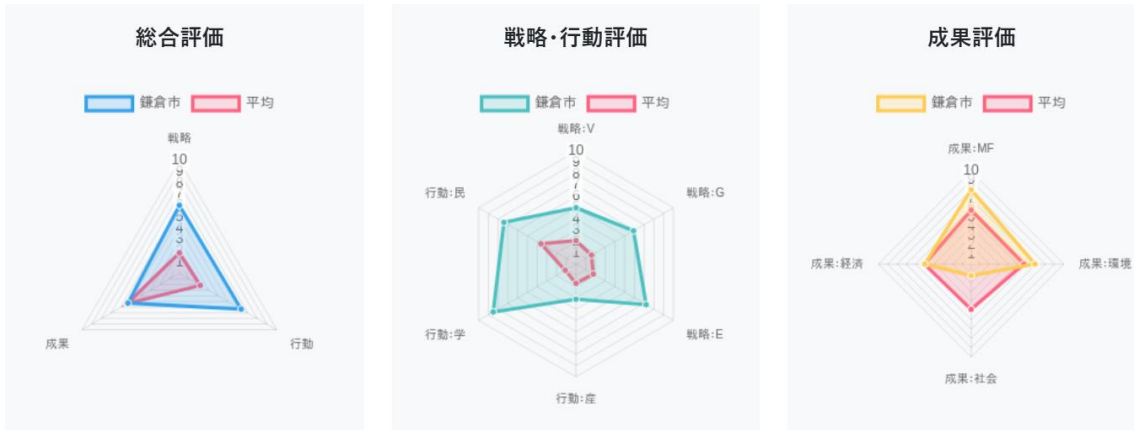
総合評価

鎌倉市　平均

戦略
10
9
8
7
6
5
4
3
2
1
成果
行動

戦略・行動評価

鎌倉市　平均

戦略:V
10
9
8
7
6
5
4
3
2
1
戦略:G
戦略:E
行動:産
行動:学
行動:民

成果評価

鎌倉市　平均

成果:MF
10
成果:環境
成果:社会
成果:経済